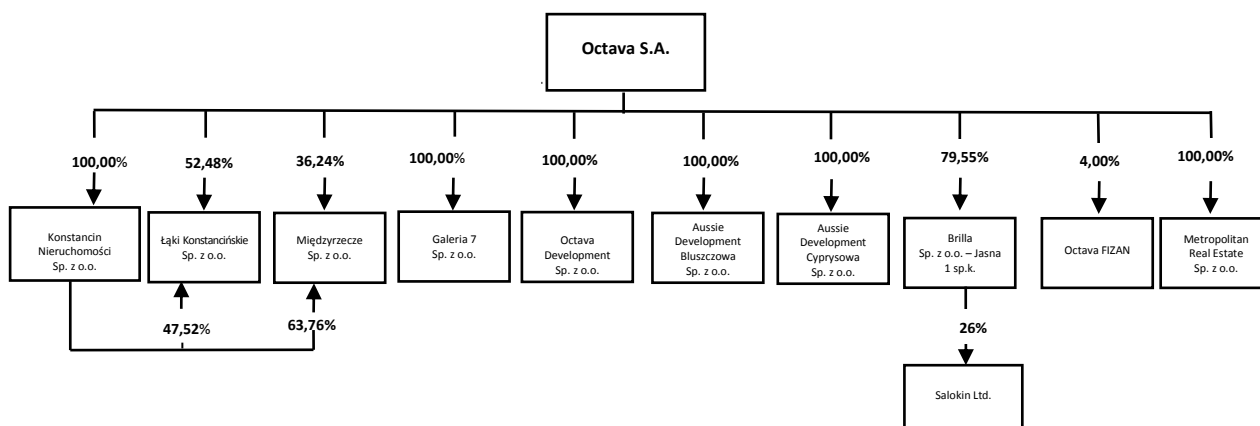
Octava S.A.

100,00%

Konstancin Nieruchomości Sp. z o.o.

52,48%

Łąki Konstancińskie Sp. z o.o.

36,24%

Międzyrzecze Sp. z o.o.

100,00%

Galeria 7 Sp. z o.o.

100,00%

Octava Development Sp. z o.o.

100,00%

Aussie Development Bluszczowa Sp. z o.o.

100,00%

Aussie Development Cyprysowa Sp. z o.o.

79,55%

Brilla Sp. z o.o. – Jasna 1 sp.k.

4,00%

Octava FIZAN

100,00%

Metropolitan Real Estate Sp. z o.o.

47,52%

63,76%

26%

Salokin Ltd.